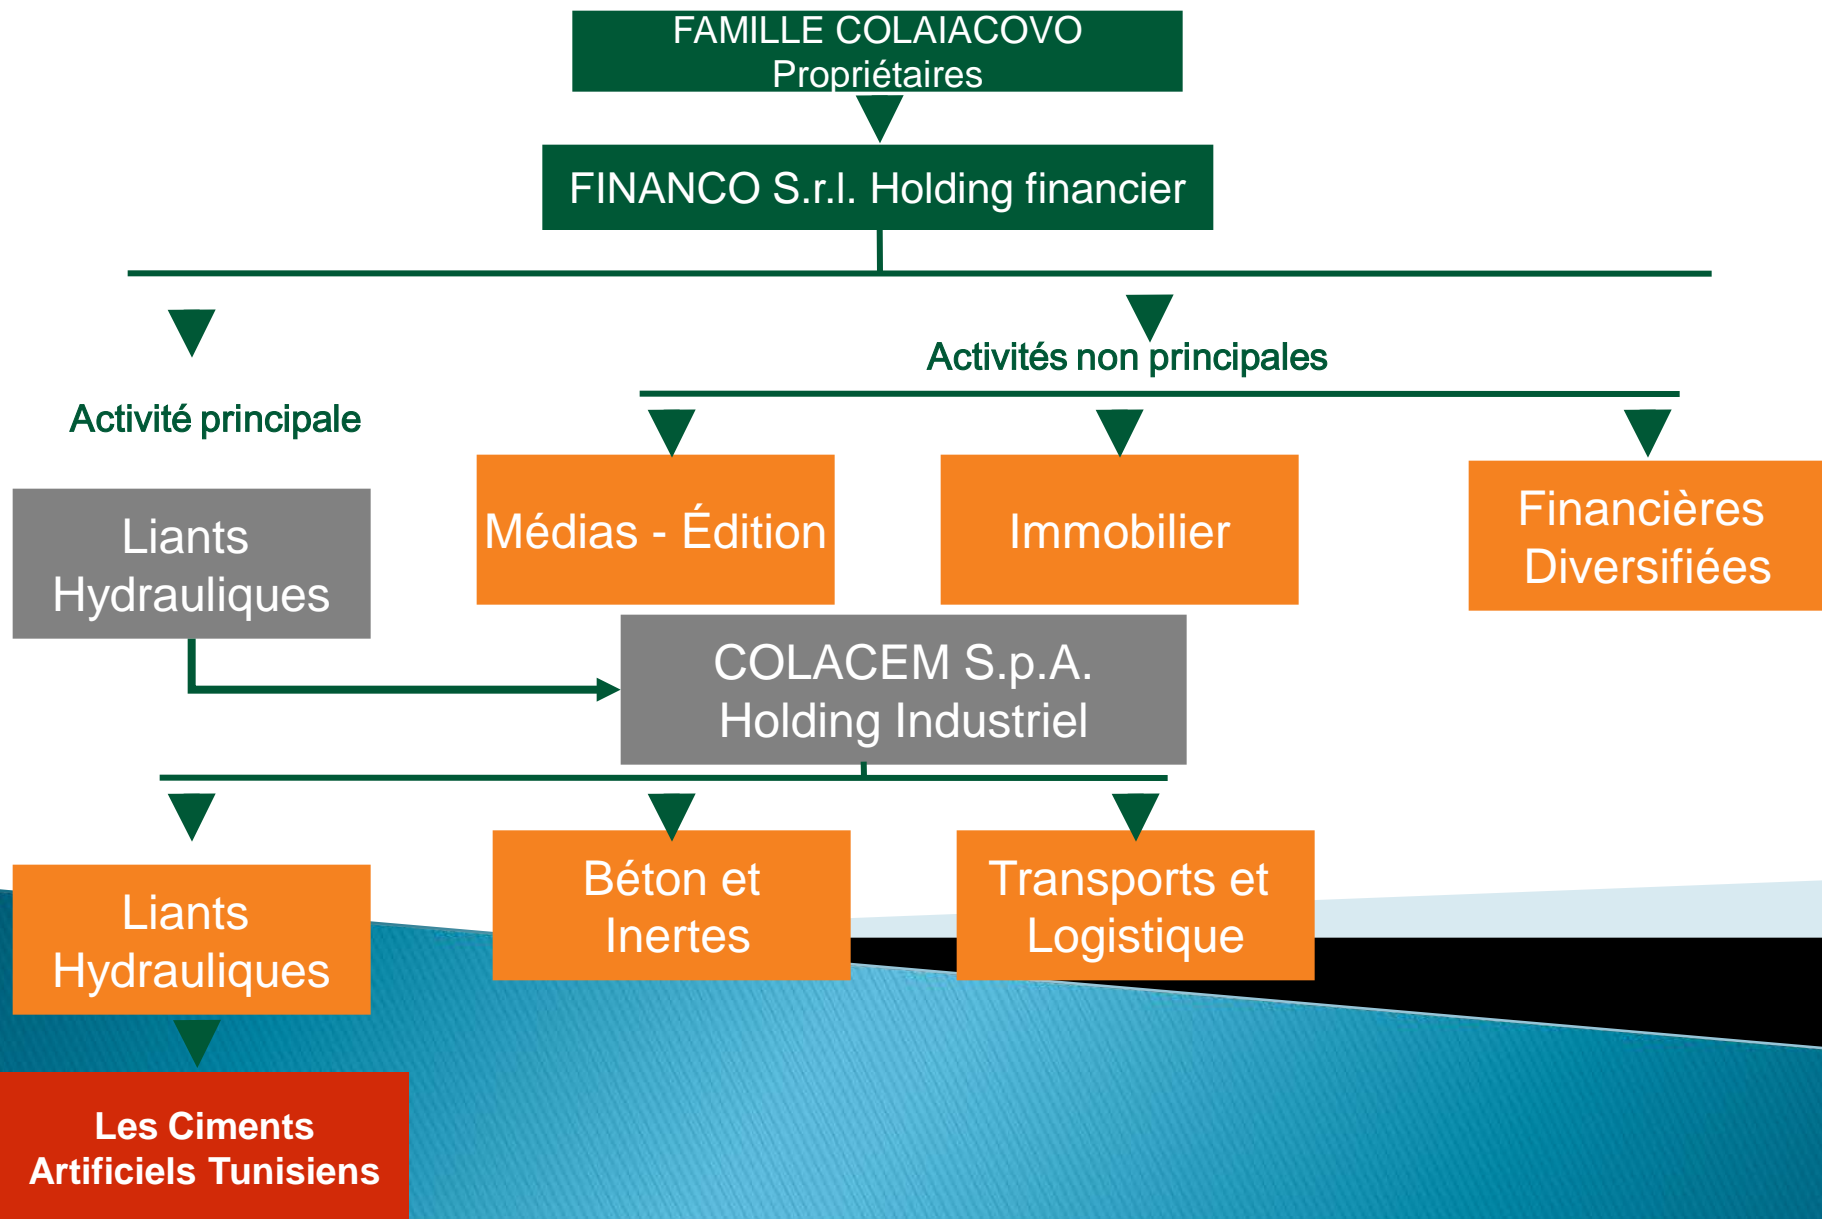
FAMILLE COLAIACOVO
Propriétaires

FINANCO S.r.l. Holding financier

Activités non principales

Activité principale

Liants Hydrauliques

Médias - Édition

Immobilier

Financières Diversifiées

COLACEM S.p.A. Holding Industriel

Liants Hydrauliques

Béton et Inertes

Transports et Logistique

Les Ciments Artificiels Tunisiens